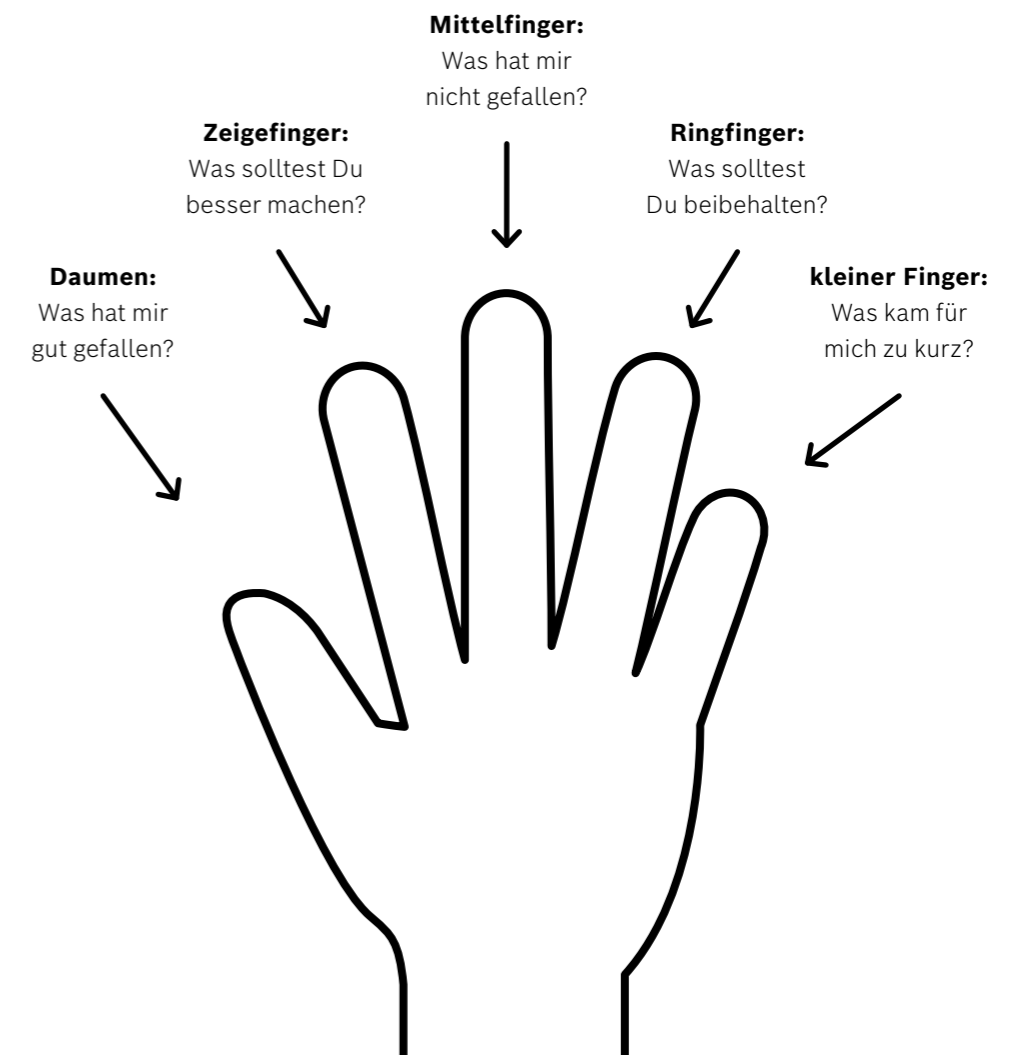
**Mittelfinger:**
Was hat mir nicht gefallen?

**Zeigefinger:**
Was solltest Du besser machen?

**Ringfinger:**
Was solltest Du beibehalten?

**Daumen:**
Was hat mir gut gefallen?

**kleiner Finger:**
Was kam für mich zu kurz?